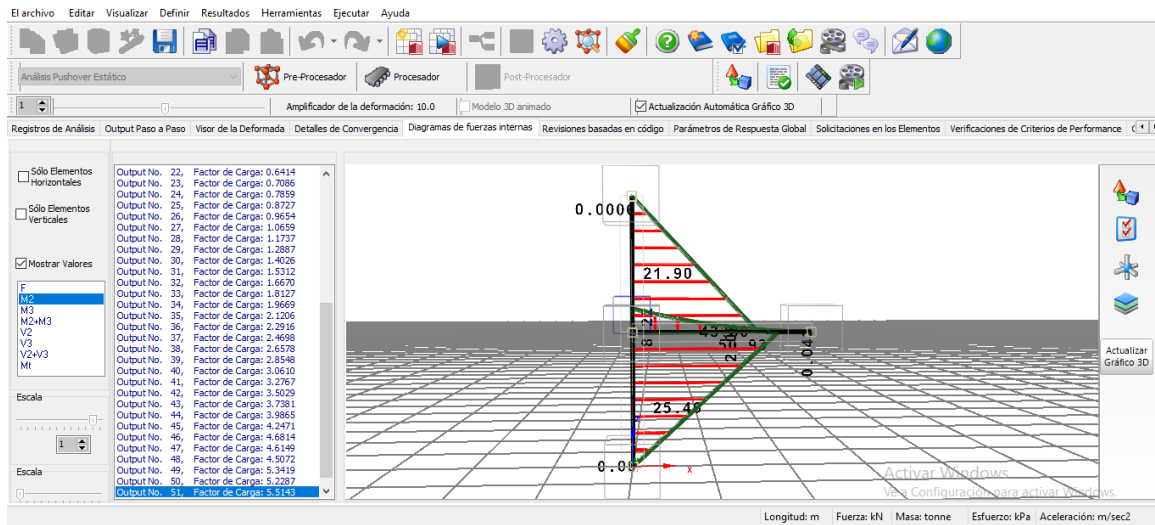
El archivo Editar Visualizar Definir Resultados Herramientas Ejecutar Ayuda

Análisis Pushover Estático
Pre-Procesador
Procesador
Post-Procesador

1
Amplificador de la deformación: 10.0
Modelo 3D animado
Actualización Automática Gráfico 3D

Registros de Análisis | Output Paso a Paso | Visor de la Deformada | Detalles de Convergencia | Diagramas de fuerzas internas | Revisiones basadas en código | Parámetros de Respuesta Global | Solicitaciones en los Elementos | Verificaciones de Criterios de Performance

Sólo Elementos Horizontales
Sólo Elementos Verticales
Mostrar Valores

F
M2
M3
M2+M3
V2
V3
V2+V3
Mt

Escala
1
Escala

Output No. 22, Factor de Carga: 0.6414
Output No. 23, Factor de Carga: 0.7086
Output No. 24, Factor de Carga: 0.7859
Output No. 25, Factor de Carga: 0.8727
Output No. 26, Factor de Carga: 0.9654
Output No. 27, Factor de Carga: 1.0659
Output No. 28, Factor de Carga: 1.1737
Output No. 29, Factor de Carga: 1.2887
Output No. 30, Factor de Carga: 1.4026
Output No. 31, Factor de Carga: 1.5312
Output No. 32, Factor de Carga: 1.6670
Output No. 33, Factor de Carga: 1.8127
Output No. 34, Factor de Carga: 1.9669
Output No. 35, Factor de Carga: 2.1206
Output No. 36, Factor de Carga: 2.2916
Output No. 37, Factor de Carga: 2.4698
Output No. 38, Factor de Carga: 2.6578
Output No. 39, Factor de Carga: 2.8548
Output No. 40, Factor de Carga: 3.0610
Output No. 41, Factor de Carga: 3.2767
Output No. 42, Factor de Carga: 3.5029
Output No. 43, Factor de Carga: 3.7381
Output No. 44, Factor de Carga: 3.9865
Output No. 45, Factor de Carga: 4.2471
Output No. 46, Factor de Carga: 4.6814
Output No. 47, Factor de Carga: 4.6149
Output No. 48, Factor de Carga: 4.5072
Output No. 49, Factor de Carga: 5.3419
Output No. 50, Factor de Carga: 5.2287
Output No. 51, Factor de Carga: 5.5143

0.000
21.90
43
25.40
0.00
0.04
x

Actualizar Gráfico 3D

Activar Windows
Ve a Configuración para activar Windows.

Longitud: m | Fuerza: kN | Masa: tonne | Esfuerzo: kPa | Aceleración: m/sec2